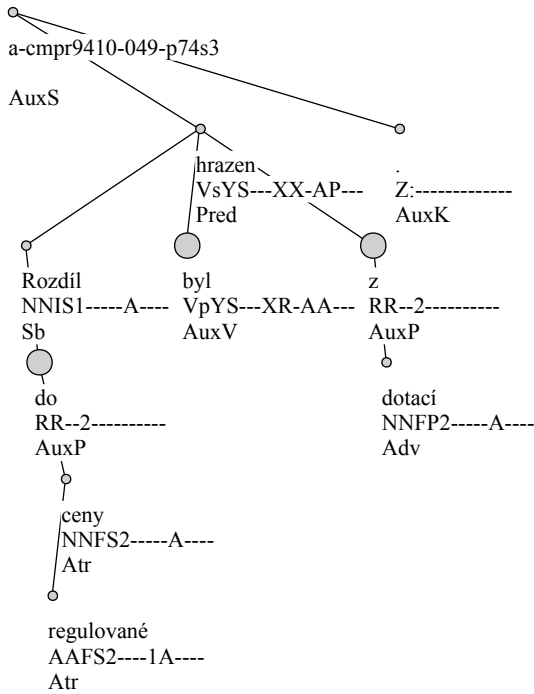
a-cmpr9410-049-p74s3
AuxS

hrazen
VsYS---XX-AP---
Pred

.
Z:-------------
AuxK

Rozdíl
NNIS1-----A----
Sb

byl
VpYS---XR-AA---
AuxV

z
RR--2----------
AuxP

do
RR--2----------
AuxP

dotací
NNFP2-----A----
Adv

ceny
NNFS2-----A----
Atr

regulované
AAFS2----1A----
Atr